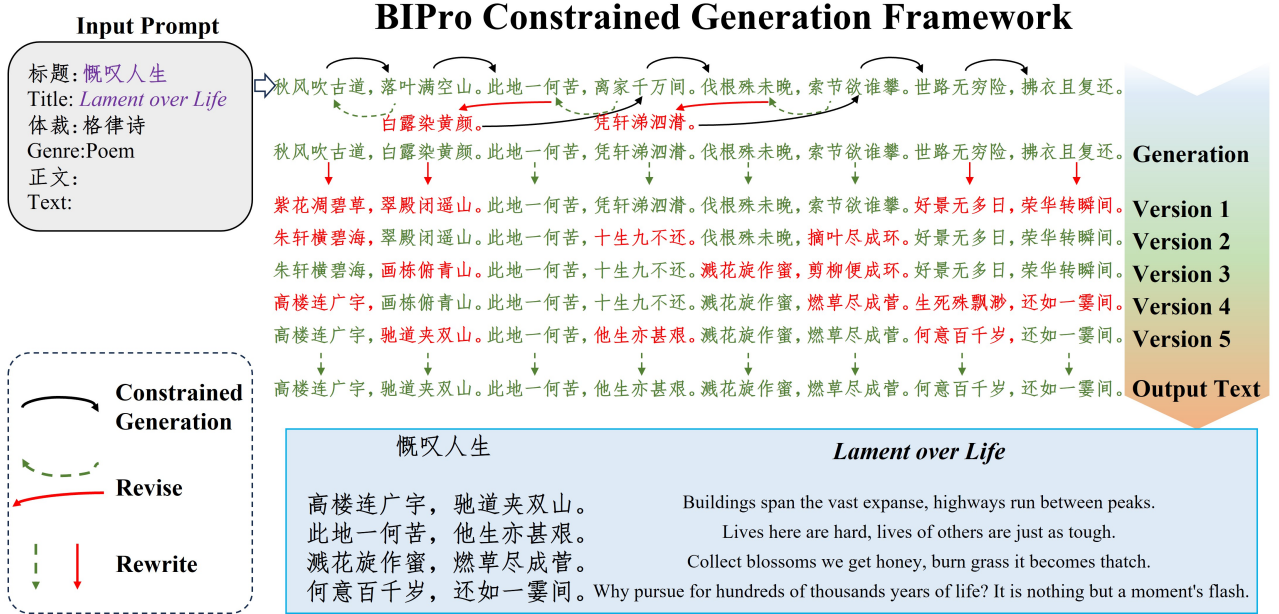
Input Prompt

标题：慨叹人生
Title: Lament over Life
体裁：格律诗
Genre:Poem
正文：
Text:

BIPro Constrained Generation Framework

秋风吹古道，落叶满空山。此地一何苦，离家千万间。伐根殊未晚，索节欲谁攀。世路无穷险，拂衣且复还。

白露染黄颜。 凭轩涕泗潸。

秋风吹古道，白露染黄颜。此地一何苦，凭轩涕泗潸。伐根殊未晚，索节欲谁攀。世路无穷险，拂衣且复还。 Generation

紫花凋碧草，翠殿闭遥山。此地一何苦，凭轩涕泗潸。伐根殊未晚，索节欲谁攀。好景无多日，荣华转瞬间。 Version 1

朱轩横碧海，翠殿闭遥山。此地一何苦，十生九不还。伐根殊未晚，摘叶尽成环。好景无多日，荣华转瞬间。 Version 2

朱轩横碧海，画栋俯青山。此地一何苦，十生九不还。溅花旋作蜜，剪柳便成环。好景无多日，荣华转瞬间。 Version 3

高楼连广宇，画栋俯青山。此地一何苦，十生九不还。溅花旋作蜜，燃草尽成菅。生死殊飘渺，还如一霎间。 Version 4

高楼连广宇，驰道夹双山。此地一何苦，他生亦甚艰。溅花旋作蜜，燃草尽成菅。何意百千岁，还如一霎间。 Version 5

高楼连广宇，驰道夹双山。此地一何苦，他生亦甚艰。溅花旋作蜜，燃草尽成菅。何意百千岁，还如一霎间。 Output Text

Constrained Generation

Revise

Rewrite

慨叹人生

Lament over Life

高楼连广宇，驰道夹双山。 Buildings span the vast expanse, highways run between peaks.
此地一何苦，他生亦甚艰。 Lives here are hard, lives of others are just as tough.
溅花旋作蜜，燃草尽成菅。 Collect blossoms we get honey, burn grass it becomes thatch.
何意百千岁，还如一霎间。 Why pursue for hundreds of thousands years of life? It is nothing but a moment's flash.